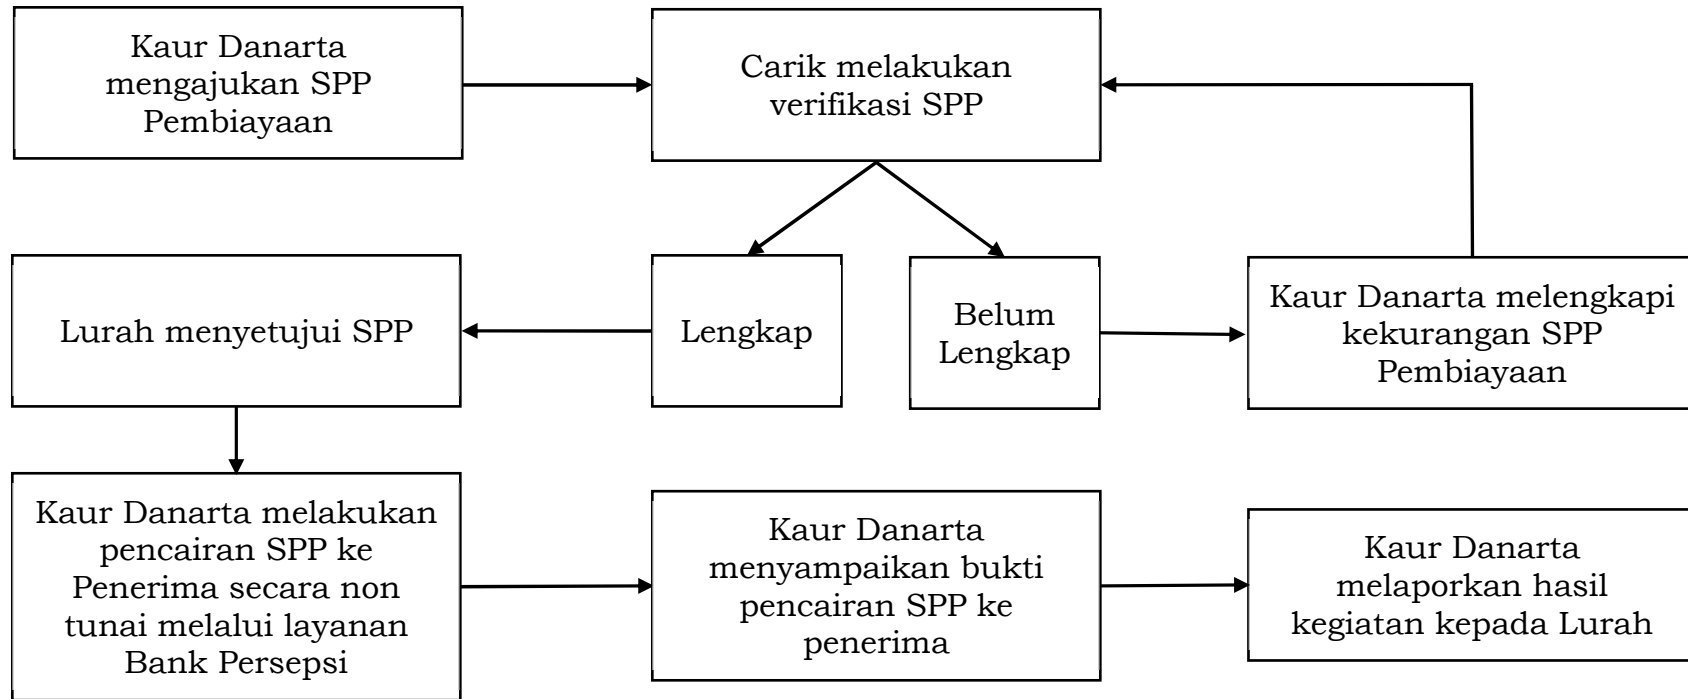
Kaur Danarta mengajukan SPP Pembiayaan

Carik melakukan verifikasi SPP

Lurah menyetujui SPP

Lengkap

Belum Lengkap

Kaur Danarta melengkapi kekurangan SPP Pembiayaan

Kaur Danarta melakukan pencairan SPP ke Penerima secara non tunai melalui layanan Bank Persepsi

Kaur Danarta menyampaikan bukti pencairan SPP ke penerima

Kaur Danarta melaporkan hasil kegiatan kepada Lurah